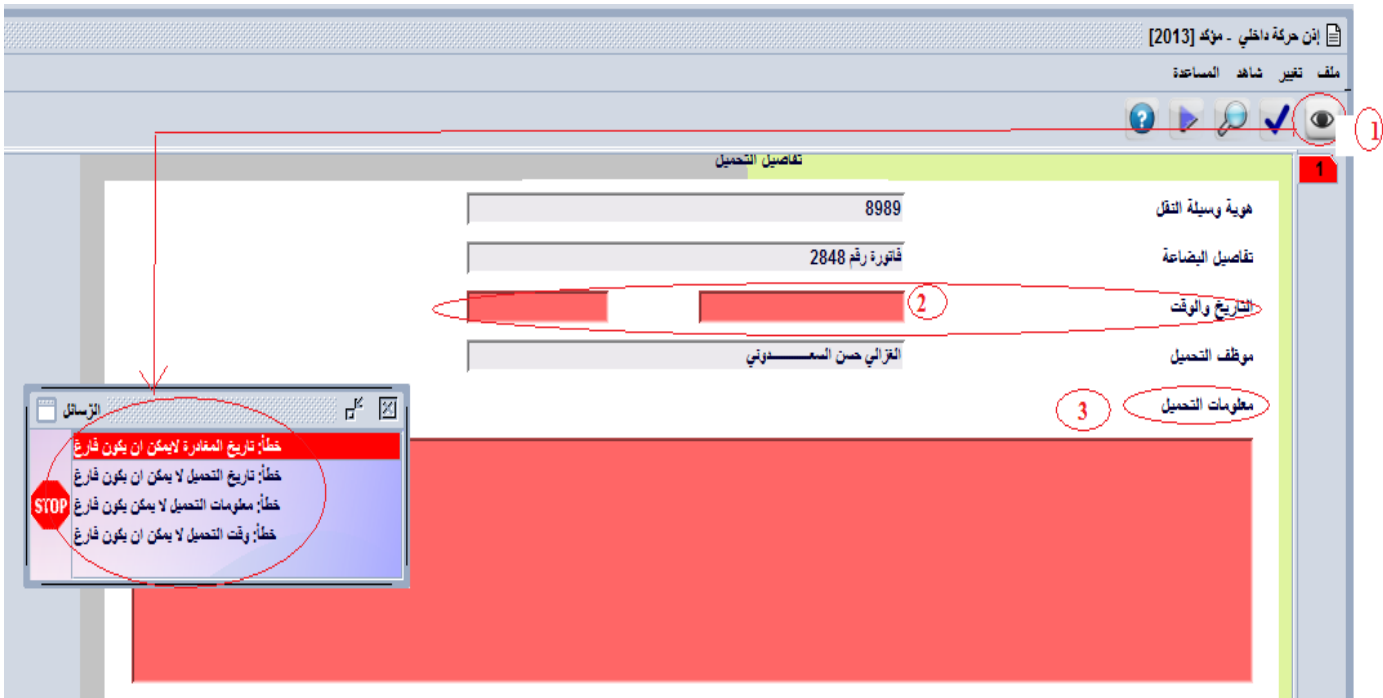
إذن حركة داخلي - مؤكد [2013]

ملف تغيير شاهد المساعدة

1

تفاصيل التحميل

1

هوية وسيلة النقل 8989

تفاصيل البضاعة فاتورة رقم 2848

التاريخ والوقت

2

موظف التحميل الغزالي حسن السعـــــــــدوني

معلومات التحميل

3

الرسائل

STOP

خطأ: تاريخ المغادرة لايمكن ان يكون فارغ
خطأ: تاريخ التحميل لا يمكن ان يكون فارغ
خطأ: معلومات التحميل لا يمكن يكون فارغ
خطأ: وقت التحميل لا يمكن ان يكون فارغ